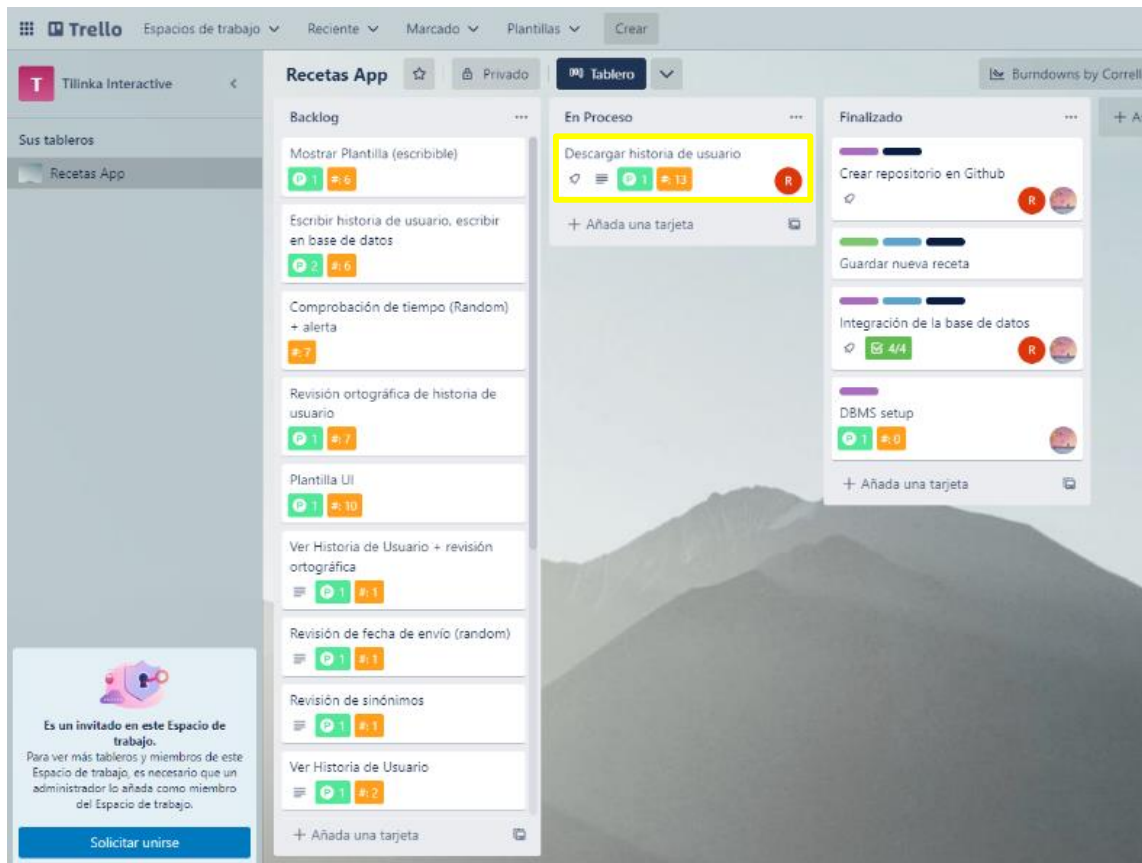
Trello Espacios de trabajo Reciente Marcado Plantillas Crear

T Tilinka Interactive

Sus tableros

Recetas App

Es un invitado en este Espacio de trabajo.
Para ver más tableros y miembros de este Espacio de trabajo, es necesario que un administrador lo añada como miembro del Espacio de trabajo.

Solicitar unirse

Recetas App Privado Tablero Burndowns by Corrello

Backlog

Mostrar Plantilla (escribible)
1 #: 6

Escribir historia de usuario, escribir en base de datos
2 #: 6

Comprobación de tiempo (Random) + alerta
#: 7

Revisión ortográfica de historia de usuario
1 #: 7

Plantilla UI
1 #: 10

Ver Historia de Usuario + revisión ortográfica
1 #: 1

Revisión de fecha de envío (random)
1 #: 1

Revisión de sinónimos
1 #: 1

Ver Historia de Usuario
1 #: 2

+ Añada una tarjeta

En Proceso

Descargar historia de usuario
1 #: 13 R

+ Añada una tarjeta

Finalizado

Crear repositorio en Github
R

Guardar nueva receta

Integración de la base de datos
4/4 R

DBMS setup
1 #: 0

+ Añada una tarjeta

+ A